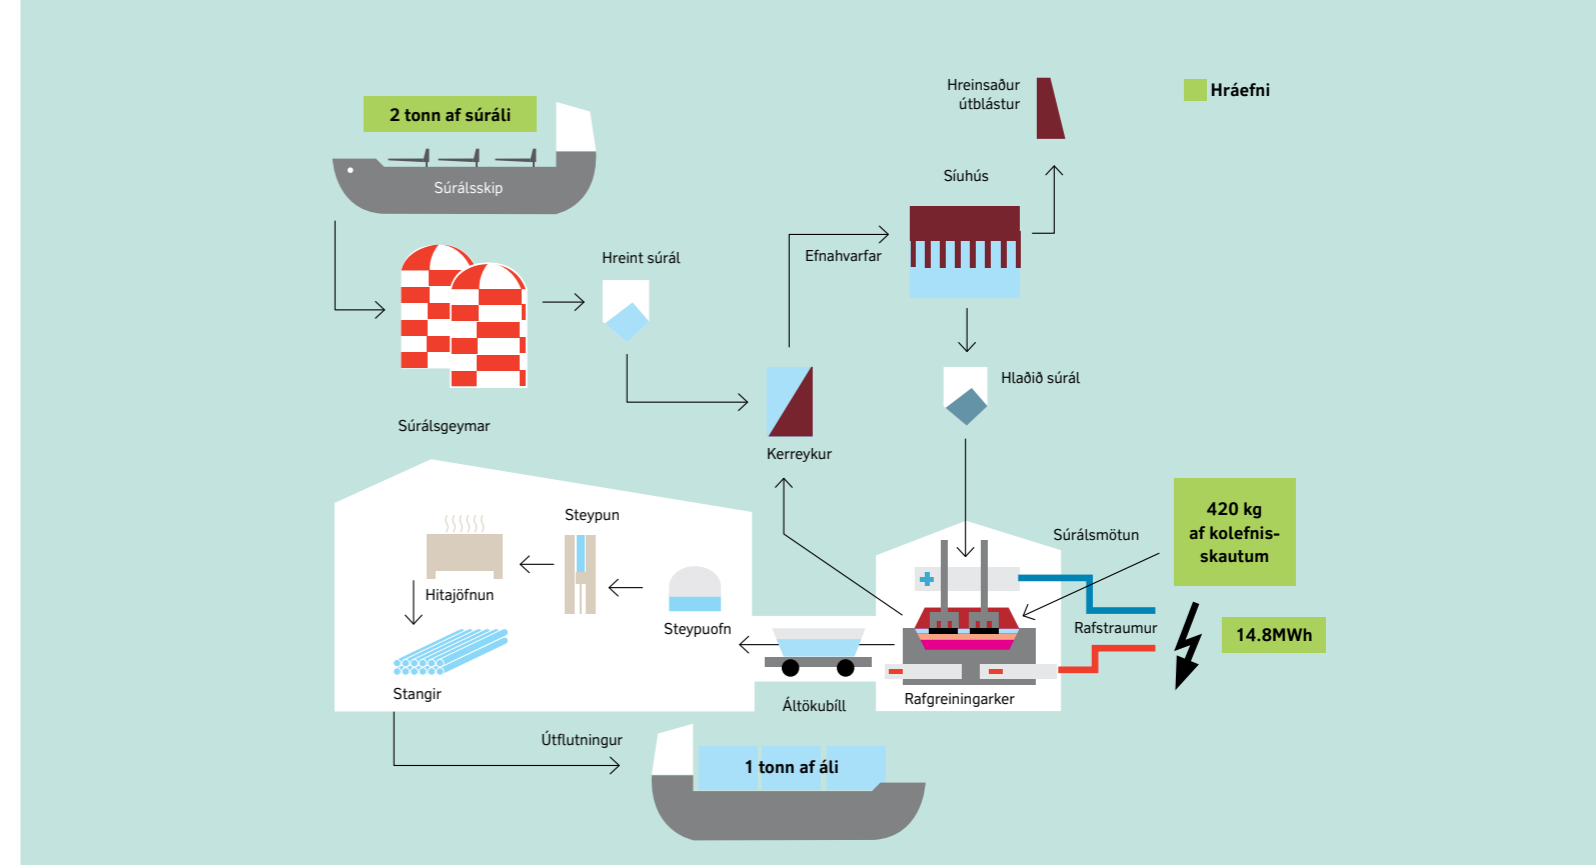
Hreinsaður útblástur

Hráefni

2 tonn af súráli

Súrálsskip

Síuhús

Efnahvarfar

Hreint súrál

Súrálsgeymar

Kerreykur

Hlaðið súrál

Steypun

Súrálsmötun

420 kg af kolefnisskautum

Hitajöfnun

Steypuofn

Rafstraumur

14.8MWh

Stangir

Áltökubíll

Rafgreiningarker

Útflutningur

1 tonn af áli